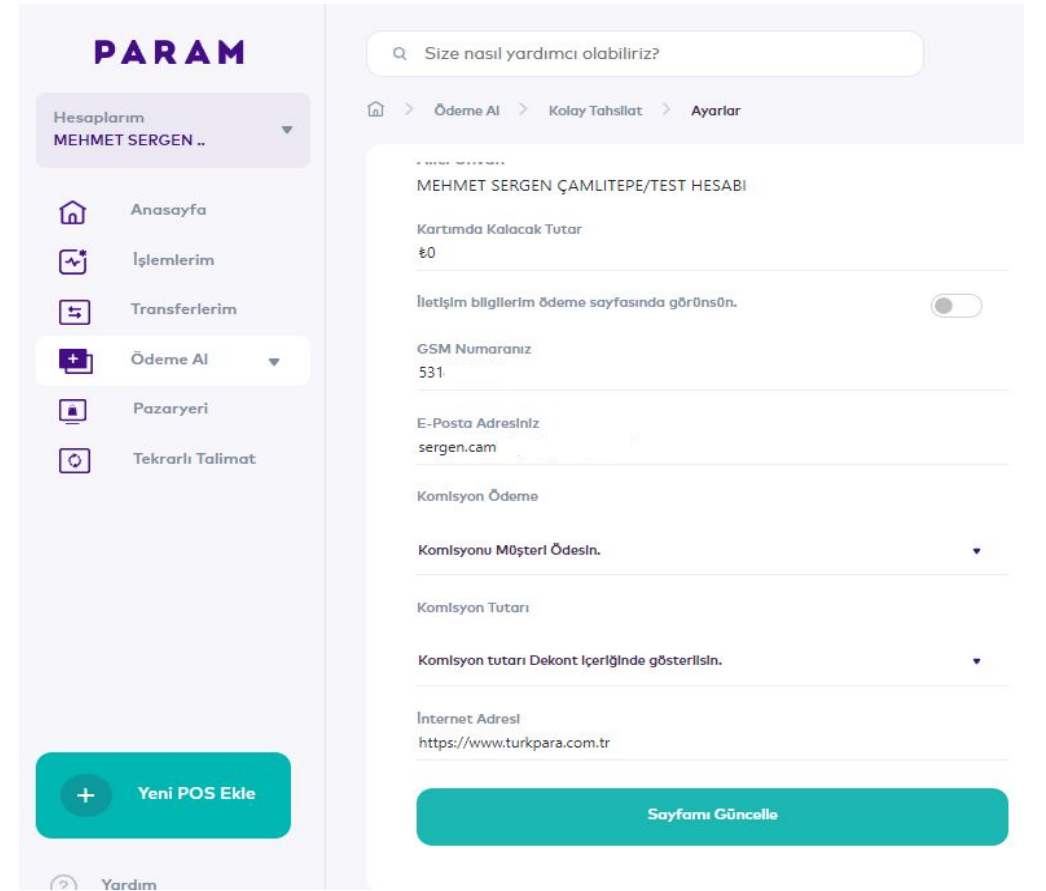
PARAM

Hesaplarım
MEHMET SERGEN ..

Anasayfa
İşlemlerim
Transferlerim
Ödeme Al
Pazaryeri
Tekrarlı Talimat

Yeni POS Ekle

Yardım

Size nasıl yardımcı olabiliriz?

Ödeme Al > Kolay Tahsilat > Ayarlar

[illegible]
MEHMET SERGEN ÇAMLITEPE/TEST HESABI

Kartımda Kalacak Tutar
₺0

İletişim bilgilerim ödeme sayfasında görünsün.

GSM Numaranız
531

E-Posta Adresiniz
sergen.cam

Komisyon Ödeme

Komisyonu Müşteri Ödesin.

Komisyon Tutarı

Komisyon tutarı Dekont içeriğinde gösterilsin.

İnternet Adresi
https://www.turkpara.com.tr

Sayfamı Güncelle